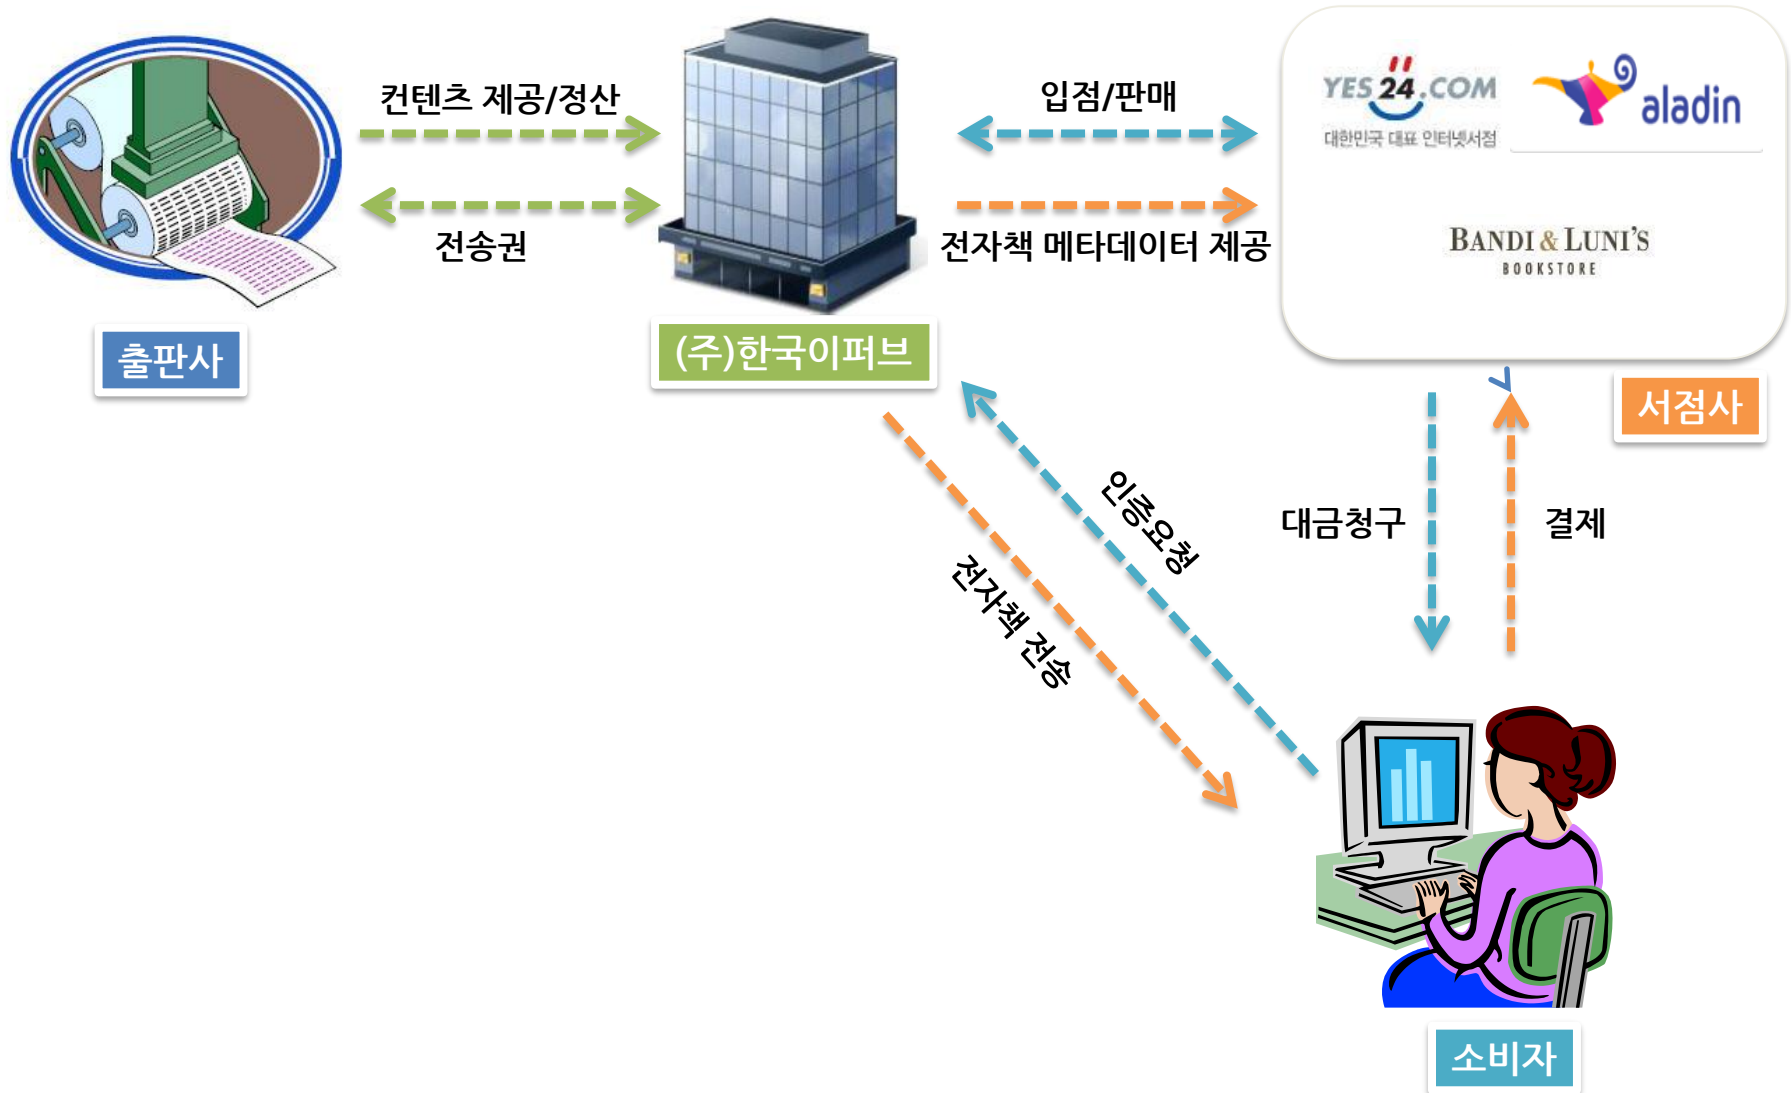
컨텐츠 제공/정산

전송권

출판사

(주)한국이퍼브

입점/판매

전자책 메타데이터 제공

YES24.COM
대한민국 대표 인터넷서점

aladin

BANDI & LUNI'S
BOOKSTORE

서점사

인증요청

전자책 전송

대금청구

결제

소비자